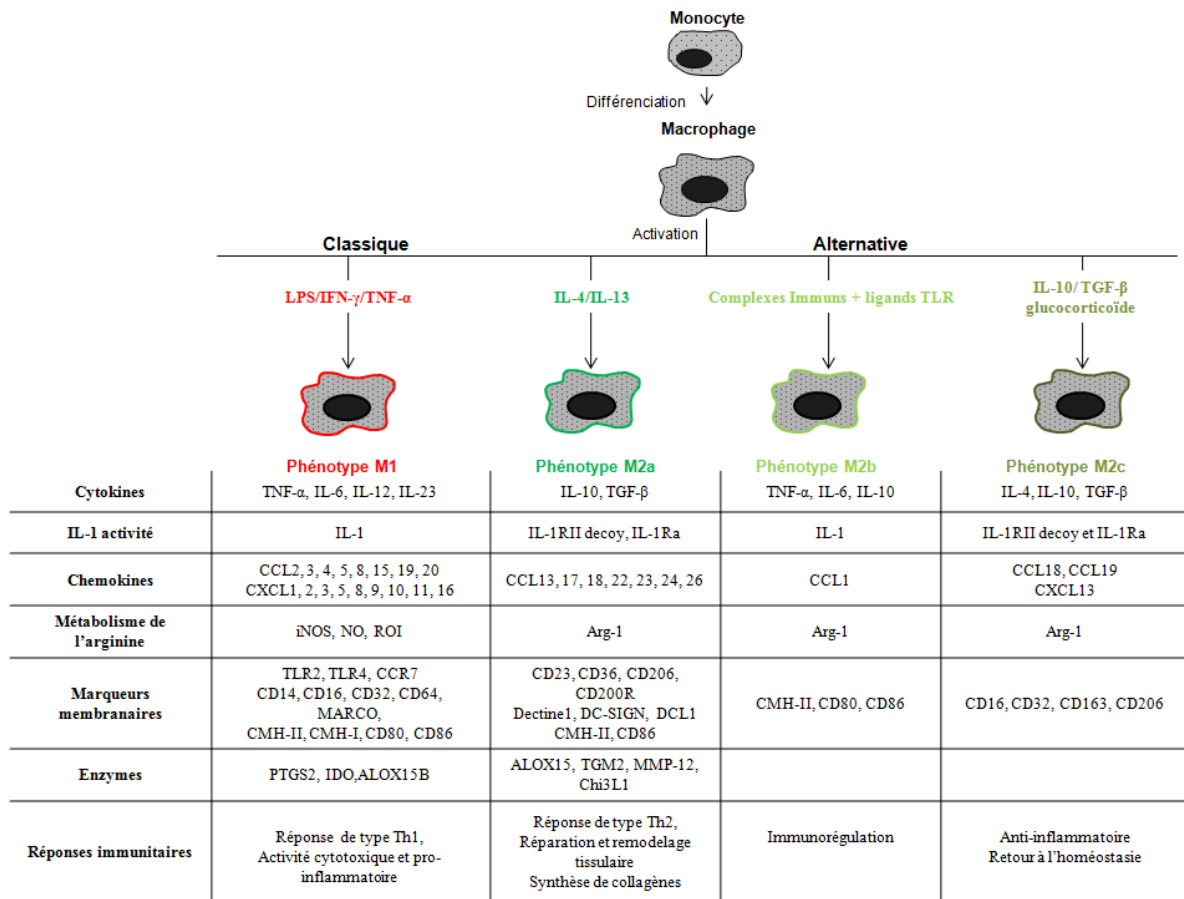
Monocyte

Différenciation

Macrophage

Activation

Classique

Alternative

LPS/IFN-$\gamma$/TNF-$\alpha$

IL-4/IL-13

Complexes Immuns + ligands TLR

IL-10/ TGF-$\beta$ glucocorticoïde

| | Phénotype M1 | Phénotype M2a | Phénotype M2b | Phénotype M2c |
|---|---|---|---|---|
| Cytokines | TNF-$\alpha$, IL-6, IL-12, IL-23 | IL-10, TGF-$\beta$ | TNF-$\alpha$, IL-6, IL-10 | IL-4, IL-10, TGF-$\beta$ |
| IL-1 activité | IL-1 | IL-1RII decoy, IL-1Ra | IL-1 | IL-1RII decoy et IL-1Ra |
| Chemokines | CCL2, 3, 4, 5, 8, 15, 19, 20 CXCL1, 2, 3, 5, 8, 9, 10, 11, 16 | CCL13, 17, 18, 22, 23, 24, 26 | CCL1 | CCL18, CCL19 CXCL13 |
| Métabolisme de l'arginine | iNOS, NO, ROI | Arg-1 | Arg-1 | Arg-1 |
| Marqueurs membranaires | TLR2, TLR4, CCR7 CD14, CD16, CD32, CD64, MARCO, CMH-II, CMH-I, CD80, CD86 | CD23, CD36, CD206, CD200R Dectine1, DC-SIGN, DCL1 CMH-II, CD86 | CMH-II, CD80, CD86 | CD16, CD32, CD163, CD206 |
| Enzymes | PTGS2, IDO,ALOX15B | ALOX15, TGM2, MMP-12, Chi3L1 | | |
| Réponses immunitaires | Réponse de type Th1, Activité cytotoxique et pro-inflammatoire | Réponse de type Th2, Réparation et remodelage tissulaire Synthèse de collagènes | Immunorégulation | Anti-inflammatoire Retour à l'homéostasie |